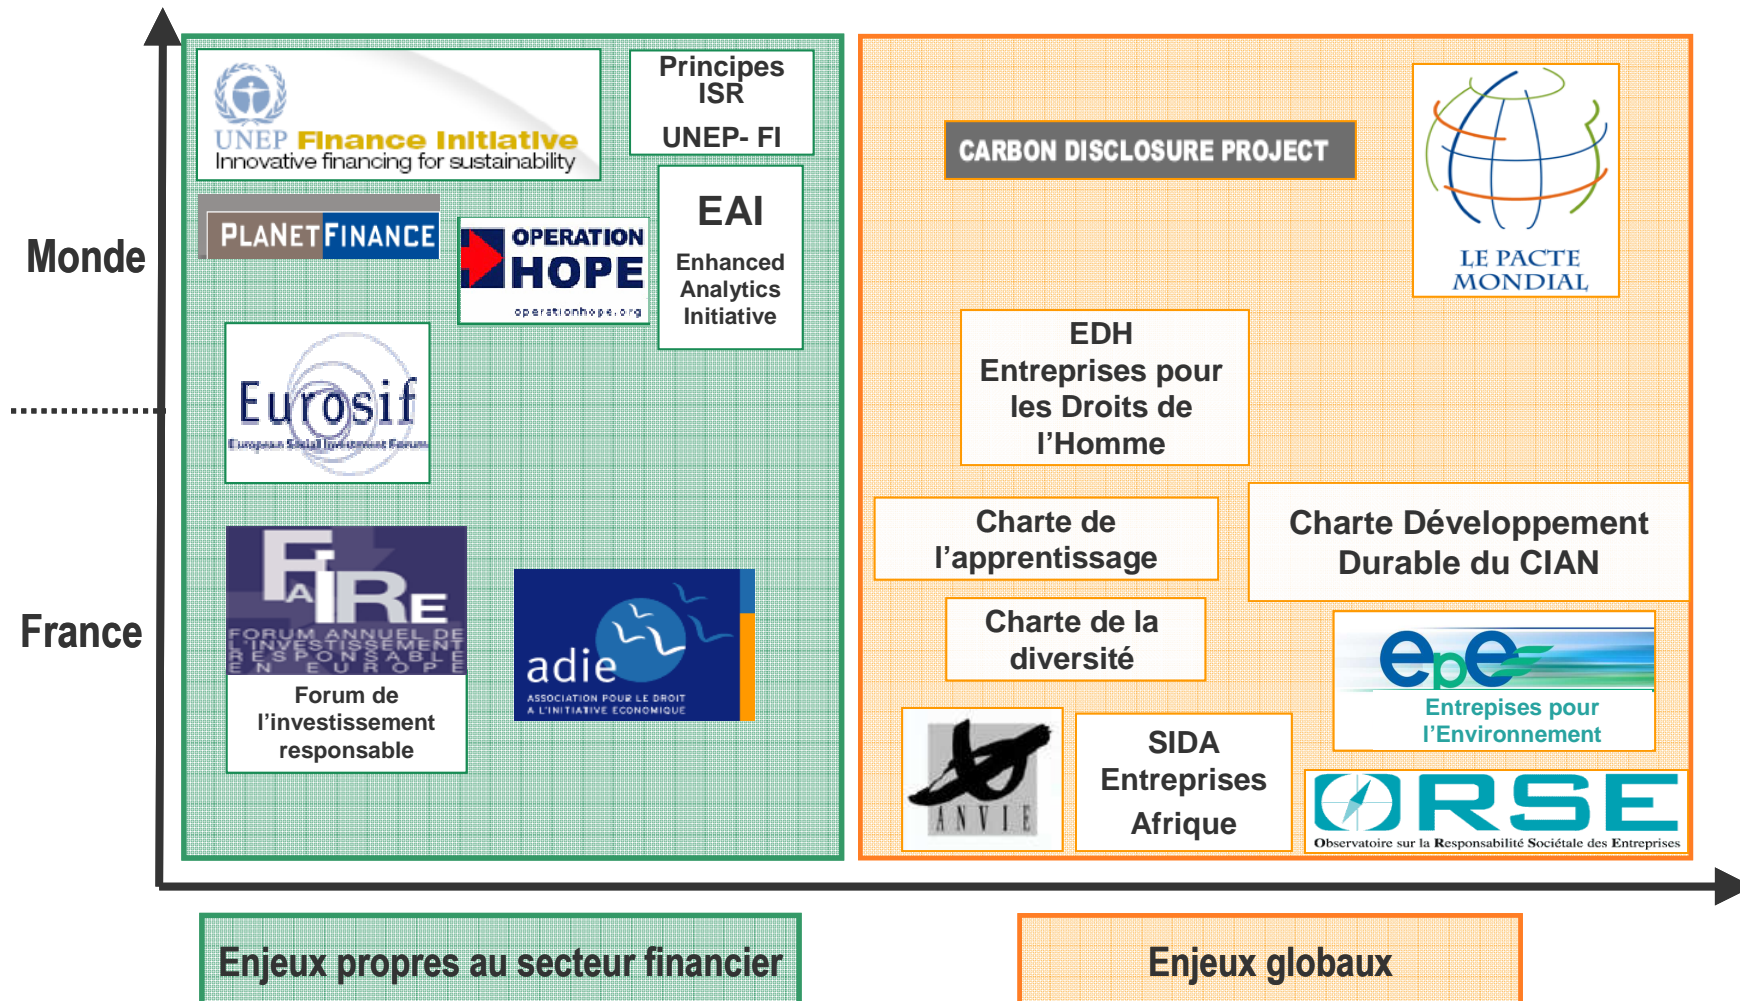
Monde

France

UNEP Finance Initiative
Innovative financing for sustainability

Principes ISR

UNEP- FI

PLANET FINANCE

OPERATION HOPE
operationhope.org

EAI
Enhanced Analytics Initiative

Eurosif
European Social Investment Forum

FAIRE
FORUM ANNUEL DE L'INVESTISSEMENT RESPONSABLE EN EUROPE
Forum de l'investissement responsable

adie
ASSOCIATION POUR LE DROIT A L'INITIATIVE ECONOMIQUE

CARBON DISCLOSURE PROJECT

LE PACTE MONDIAL

EDH
Entreprises pour les Droits de l'Homme

Charte de l'apprentissage

Charte Développement Durable du CIAN

Charte de la diversité

epe
Entrepises pour l'Environnement

ANVIE

SIDA Entreprises Afrique

ORSE
Observatoire sur la Responsabilité Sociétale des Entreprises

Enjeux propres au secteur financier

Enjeux globaux